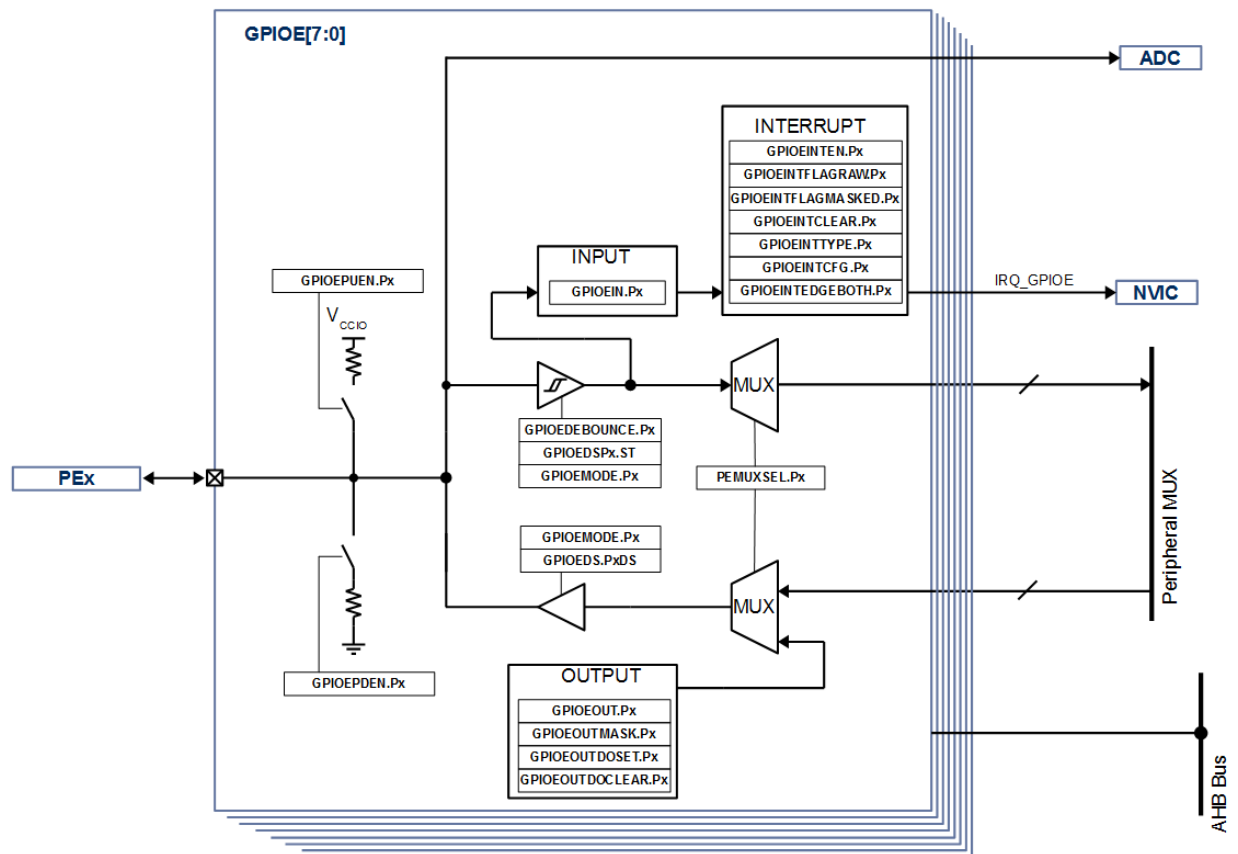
GPIOE[7:0]

ADC

INTERRUPT
GPIOEINTEN.Px
GPIOEINTFLAGRAW.Px
GPIOEINTFLAGMASKED.Px
GPIOEINTCLEAR.Px
GPIOEINTTYPE.Px
GPIOEINTCFG.Px
GPIOEINTEDGEBOTH.Px

IRQ_GPIOE
NVIC

INPUT
GPIOEIN.Px

GPIOEPUEN.Px
$V_{CCIO}$

MUX

GPIOEDEBOUNCE.Px
GPIOEDSPx.ST
GPIOEMODE.Px

PEMUXSEL.Px

PEx

Peripheral MUX

GPIOEMODE.Px
GPIOEDS.PxDS

MUX

GPIOEPDEN.Px

OUTPUT
GPIOEOUT.Px
GPIOEOUTMASK.Px
GPIOEOUTDOSET.Px
GPIOEOUTDOCLEAR.Px

AHB Bus